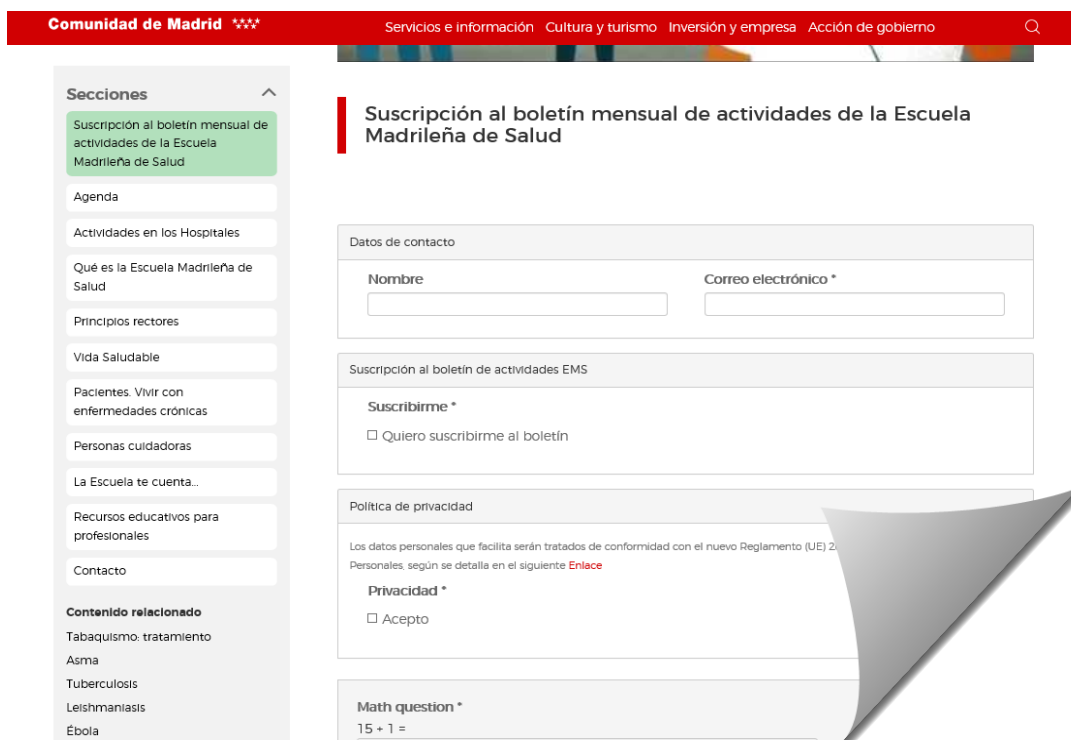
Comunidad de Madrid

Servicios e información Cultura y turismo Inversión y empresa Acción de gobierno

Secciones

Suscripción al boletín mensual de actividades de la Escuela Madrileña de Salud

Agenda

Actividades en los Hospitales

Qué es la Escuela Madrileña de Salud

Principios rectores

Vida Saludable

Pacientes. Vivir con enfermedades crónicas

Personas cuidadoras

La Escuela te cuenta...

Recursos educativos para profesionales

Contacto

Contenido relacionado

Tabaquismo: tratamiento

Asma

Tuberculosis

Leishmaniasis

Ébola

Suscripción al boletín mensual de actividades de la Escuela Madrileña de Salud

Datos de contacto

Nombre

Correo electrónico *

Suscripción al boletín de actividades EMS

Suscribirme *

☐ Quiero suscribirme al boletín

Política de privacidad

Los datos personales que facilita serán tratados de conformidad con el nuevo Reglamento (UE) 2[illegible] Personales, según se detalla en el siguiente Enlace

Privacidad *

☐ Acepto

Math question *

15 + 1 =